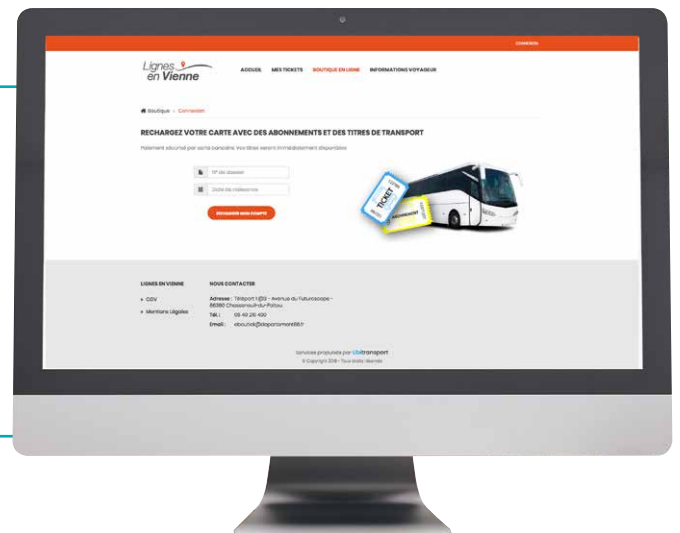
CONNEXION

Lignes en Vienne

ACCUEIL MES TICKETS BOUTIQUE EN LIGNE INFORMATIONS VOYAGEUR

Boutique > Connexion

RECHARGEZ VOTRE CARTE AVEC DES ABONNEMENTS ET DES TITRES DE TRANSPORT

Paiement sécurisé par carte bancaire. Vos titres seront immédiatement disponibles

N° de dossier

Date de naissance

RECHARGER MON COMPTE

TICKET

ABONNEMENT

LIGNES EN VIENNE

CGV

Mentions Légales

NOUS CONTACTER

Adresse : Téléport 1@2 - Avenue du Futuroscope - 86360 Chasseneuil-du-Poitou

Tél : 05 49 28 490

Email : eboutik@departement86.fr

Services proposés par Ubitransport

© Copyright 2018 - Tous droits réservés